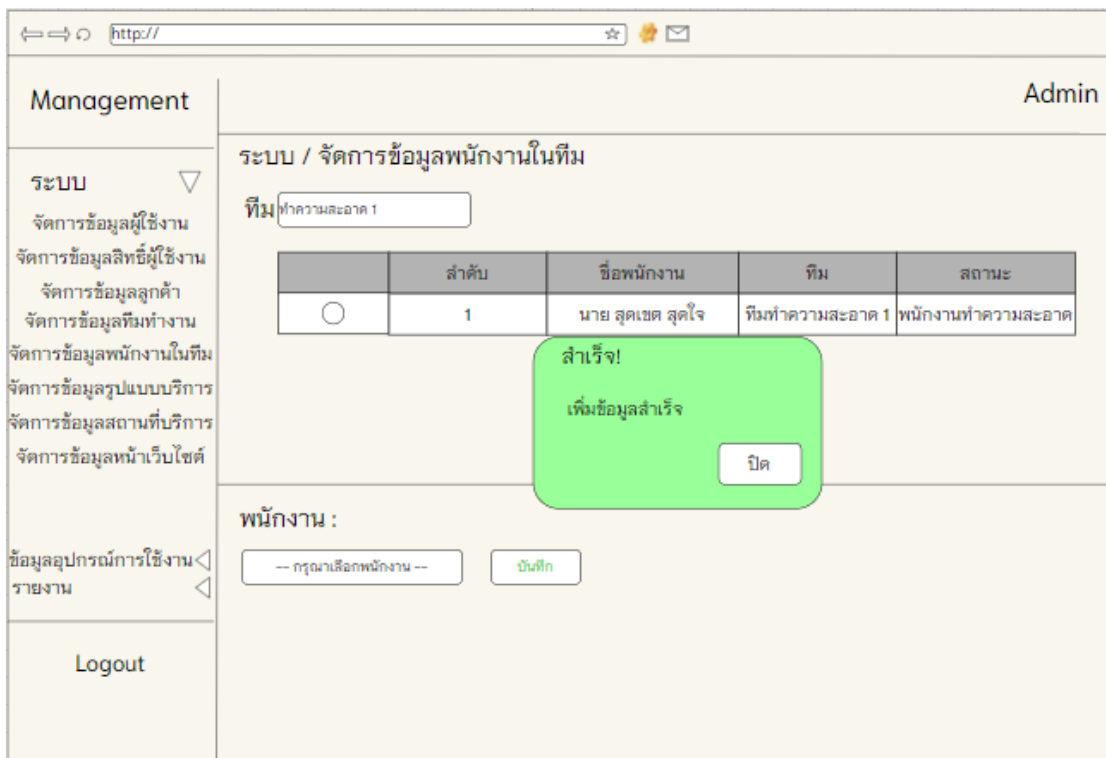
http://

Management

Admin

ระบบ
จัดการข้อมูลผู้ใช้งาน
จัดการข้อมูลสิทธิ์ผู้ใช้งาน
จัดการข้อมูลลูกค้า
จัดการข้อมูลทีมทำงาน
จัดการข้อมูลพนักงานในทีม
จัดการข้อมูลรูปแบบบริการ
จัดการข้อมูลสถานที่บริการ
จัดการข้อมูลหน้าเว็บไซต์

ข้อมูลอุปกรณ์การใช้งาน
รายงาน

Logout

ระบบ / จัดการข้อมูลพนักงานในทีม

ทีม ทำความสะอาด 1

| | ลำดับ | ชื่อพนักงาน | ทีม | สถานะ |
|---|---|---|---|---|
| ○ | 1 | นาย สุดเขต สุดใจ | ทีมทำความสะอาด 1 | พนักงานทำความสะอาด |

สำเร็จ!

เพิ่มข้อมูลสำเร็จ

ปิด

พนักงาน :

-- กรุณาเลือกพนักงาน --

บันทึก